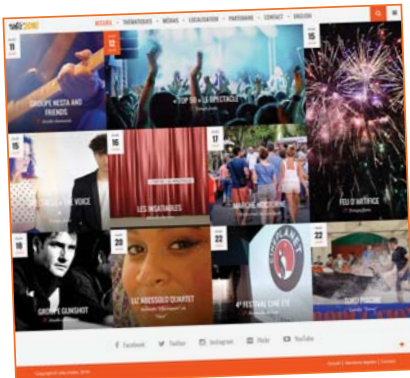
ACCUEIL | THÉMATIQUES | MÉDIAS | LOCALISATION | PARTENAIRE | CONTACT | ENGLISH

11

GROUPE NESTA AND FRIENDS

12

« TOP 50 » LE SPECTACLE

15

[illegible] THE VOICE

16

LES INSATIABLES

17

MARCHÉ NOCTURNE

FEU D'ARTIFICE

18

GROUPE GUNSHOT

20

LU' KRESSOLO QUARTET

21

4e FESTIVAL CINÉ ÉTÉ

22

LOTO PISCINE

Facebook Twitter Instagram Flickr YouTube

Copyright © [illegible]